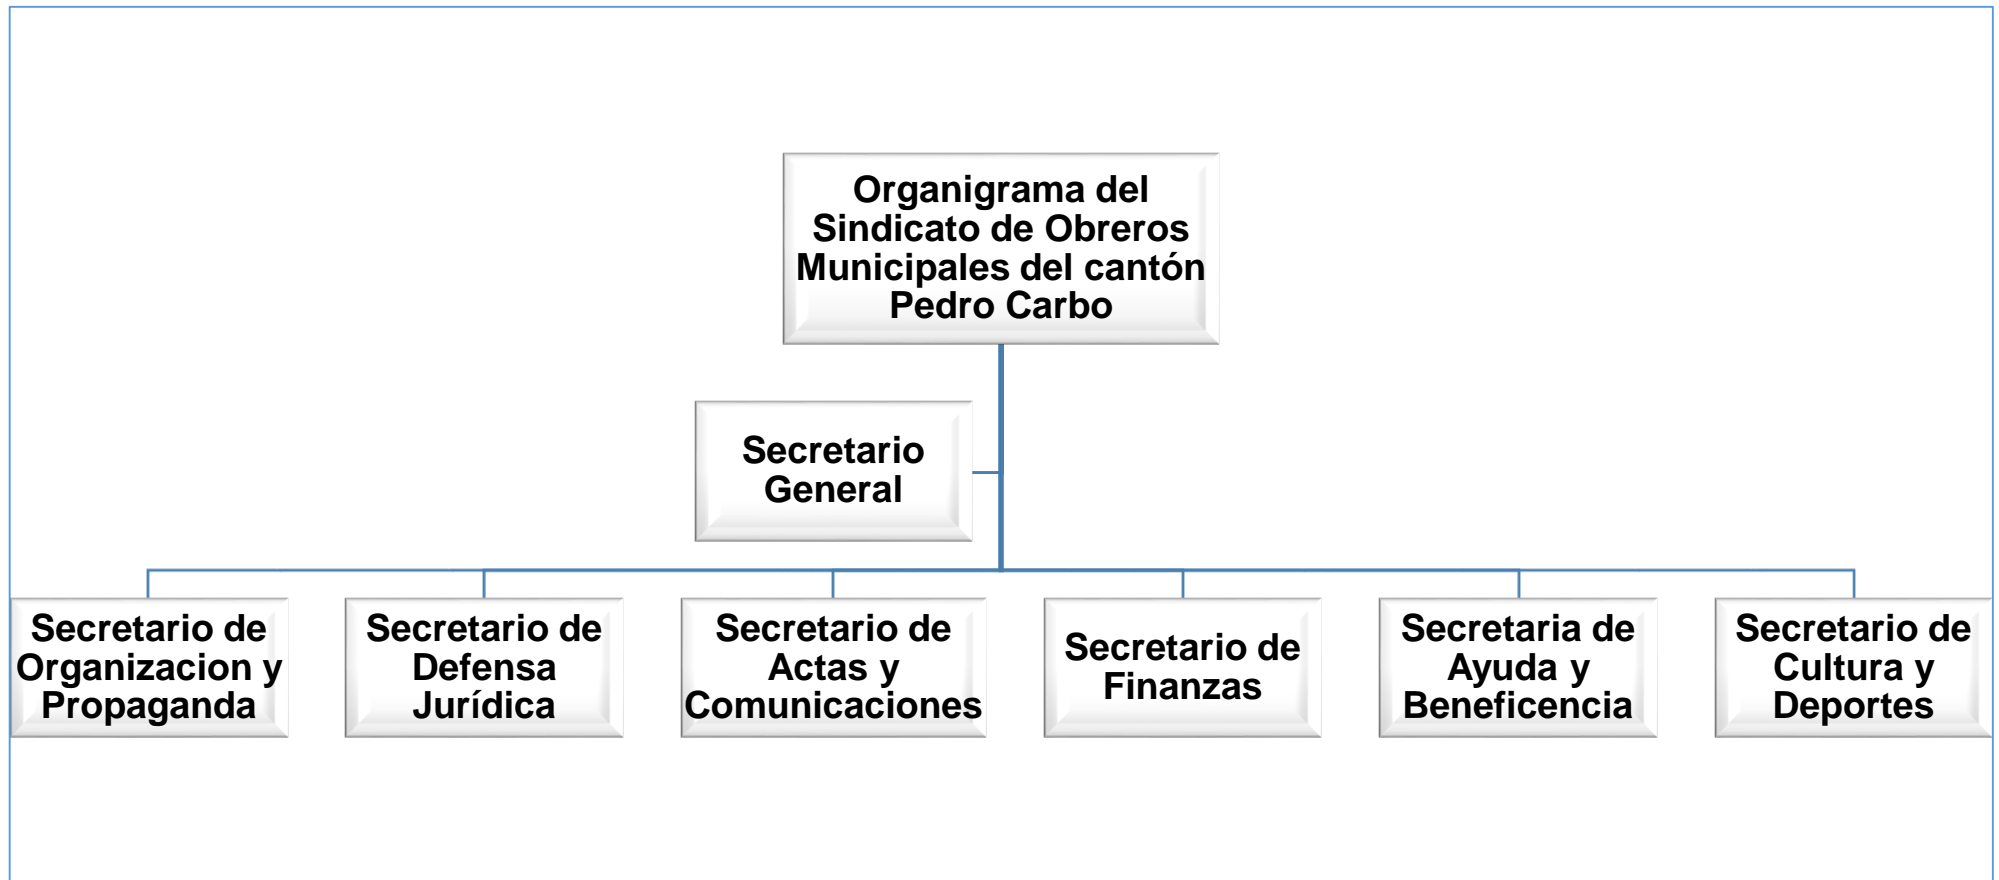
Organigrama del Sindicato de Obreros Municipales del cantón Pedro Carbo

Secretario General

Secretario de Organizacion y Propaganda

Secretario de Defensa Jurídica

Secretario de Actas y Comunicaciones

Secretario de Finanzas

Secretaria de Ayuda y Beneficencia

Secretario de Cultura y Deportes